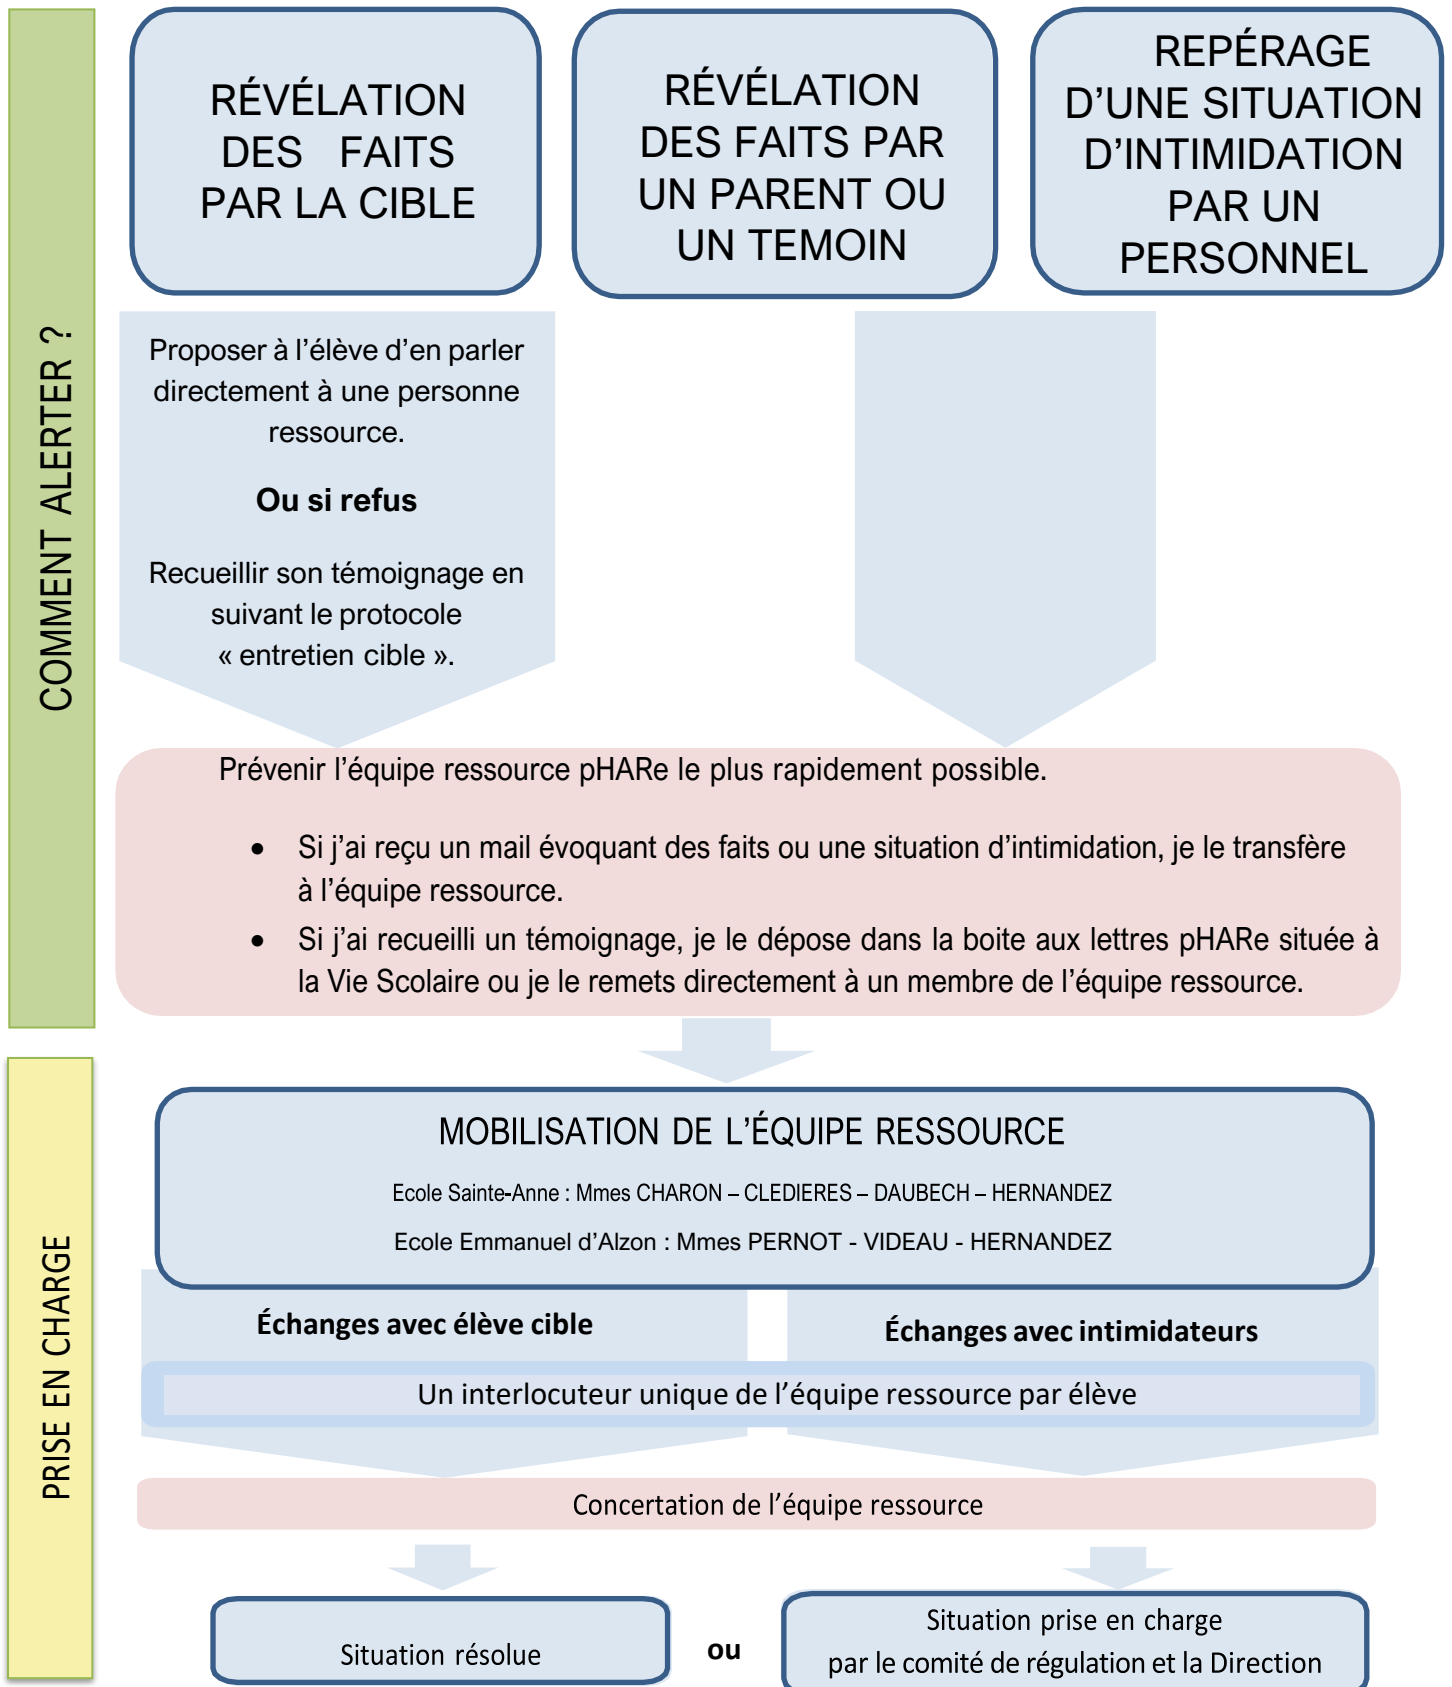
COMMENT ALERTER ?

RÉVÉLATION DES FAITS PAR LA CIBLE

RÉVÉLATION DES FAITS PAR UN PARENT OU UN TEMOIN

REPÉRAGE D'UNE SITUATION D'INTIMIDATION PAR UN PERSONNEL

Proposer à l'élève d'en parler directement à une personne ressource.

**Ou si refus**

Recueillir son témoignage en suivant le protocole « entretien cible ».

Prévenir l'équipe ressource pHARe le plus rapidement possible.

- Si j'ai reçu un mail évoquant des faits ou une situation d'intimidation, je le transfère à l'équipe ressource.
- Si j'ai recueilli un témoignage, je le dépose dans la boite aux lettres pHARe située à la Vie Scolaire ou je le remets directement à un membre de l'équipe ressource.

PRISE EN CHARGE

MOBILISATION DE L'ÉQUIPE RESSOURCE

Ecole Sainte-Anne : Mmes CHARON – CLEDIERES – DAUBECH – HERNANDEZ

Ecole Emmanuel d'Alzon : Mmes PERNOT - VIDEAU - HERNANDEZ

**Échanges avec élève cible**

**Échanges avec intimidateurs**

Un interlocuteur unique de l'équipe ressource par élève

Concertation de l'équipe ressource

Situation résolue

**ou**

Situation prise en charge par le comité de régulation et la Direction